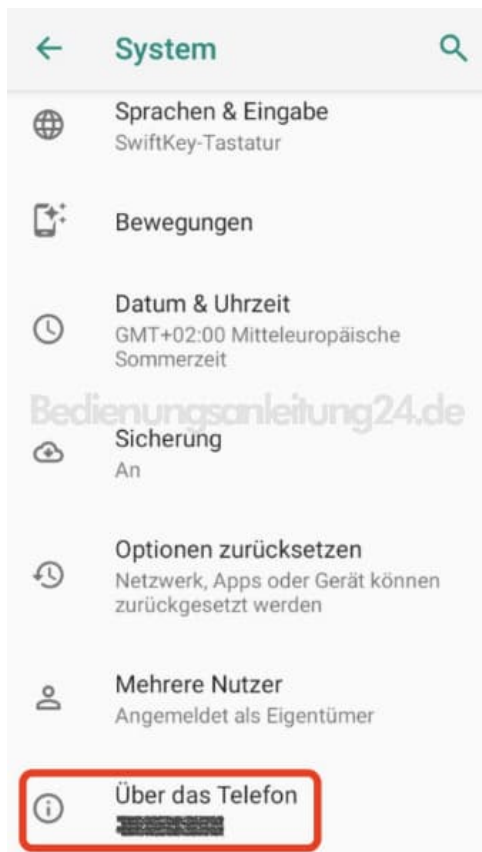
System

Sprachen & Eingabe
SwiftKey-Tastatur

Bewegungen

Datum & Uhrzeit
GMT+02:00 Mitteleuropäische Sommerzeit

Bedienungsanleitung24.de

Sicherung
An

Optionen zurücksetzen
Netzwerk, Apps oder Gerät können zurückgesetzt werden

Mehrere Nutzer
Angemeldet als Eigentümer

Über das Telefon
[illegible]